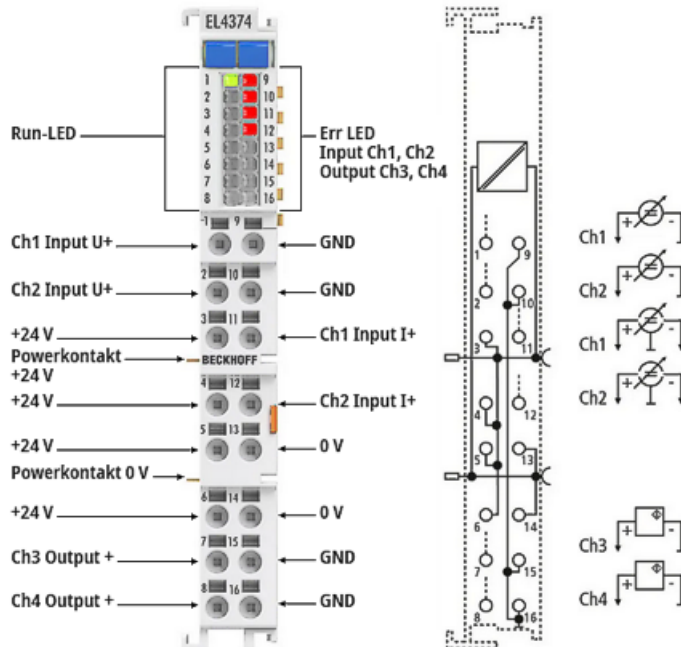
EL4374

1 9
2 10
3 11
4 12
5 13
6 14
7 15
8 16

Run-LED

Err LED
Input Ch1, Ch2
Output Ch3, Ch4

1 9
Ch1 Input U+
GND

2 10
Ch2 Input U+
GND

3 11
+24 V
Ch1 Input I+

Powerkontakt +24 V
BECKHOFF

4 12
+24 V
Ch2 Input I+

5 13
+24 V
0 V

Powerkontakt 0 V

6 14
+24 V
0 V

7 15
Ch3 Output +
GND

8 16
Ch4 Output +
GND

1 9
2 10
3 11
4 12
5 13
6 14
7 15
8 16

Ch1
Ch2
Ch1
Ch2
Ch3
Ch4